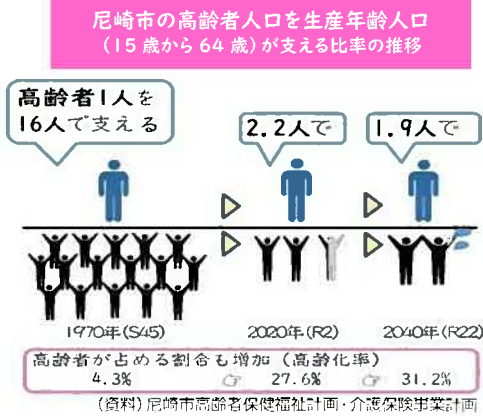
尼崎市の高齢者人口を生産年齢人口
（15歳から64歳）が支える比率の推移

高齢者1人を
16人で支える

2.2人で

1.9人で

1970年（S45）

2020年（R2）

2040年（R22）

高齢者が占める割合も増加（高齢化率）
4.3%
27.6%
31.2%

（資料）尼崎市高齢者保健福祉計画・介護保険事業計画